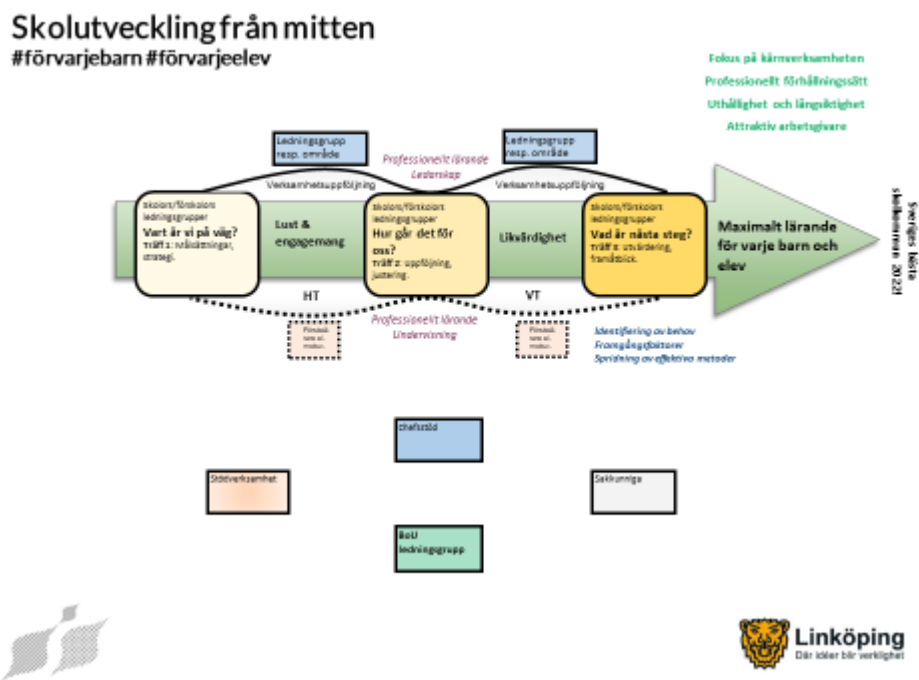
Skolutveckling från mitten
#förvarjebarn #förvarjeelev

Fokus på kärnverksamheten
Professionellt förhållningssätt
Uthållighet och långsiktighet
Attraktiv arbetsgivare

Ledningsgrupp resp. område

Ledningsgrupp resp. område

Professionellt lärande
Ledarskap

Verksamhetsuppföljning

Verksamhetsuppföljning

Skolors/förskolors ledningsgrupper
Vart är vi på väg?
Träff 1: Målsättningar, strategi.

Lust & engagemang

Skolors/förskolors ledningsgrupper
Hur går det för oss?
Träff 2: uppföljning, justering.

Likvärdighet

Skolors/förskolors ledningsgrupper
Vad är nästa steg?
Träff 3: utvärdering, framåtblick.

Maximalt lärande för varje barn och elev

Sveriges bästa skolkommun 2022

HT

VT

Förvaltnings-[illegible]

Förvaltnings-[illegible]

Professionellt lärande
Undervisning

Identifiering av behov
Framgångsfaktorer
Spridning av effektiva metoder

Chefsstöd

Stödverksamhet

Sakkunniga

BoU ledningsgrupp

Linköping
Där idéer blir verklighet